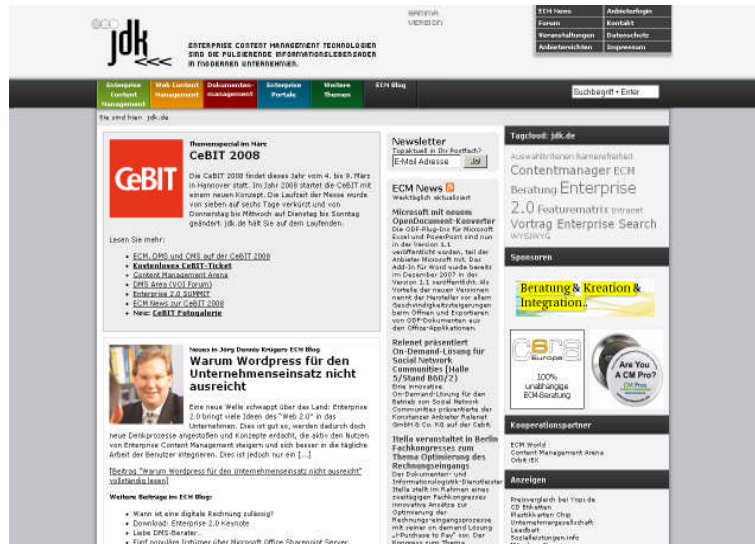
jdk

ENTERPRISE CONTENT MANAGEMENT TECHNOLOGIEN SIND DIE PULSIERENDE INFORMATIONSLEBENSADER IN MODERNEN UNTERNEHMEN.

gamma version

ECM News | Anbieterlogin
Forum | Kontakt
Veranstaltungen | Datenschutz
Anbieterseiten | Impressum

Enterprise Content Management | Web Content Management | Dokumenten-management | Enterprise Portale | Weitere Themen | ECM Blog

Suchbegriff + Enter

Sie sind hier: jdk.de

Themenspecial im März
CeBIT 2008

CeBIT

Die CeBIT 2008 findet dieses Jahr vom 4. bis 9. März in Hannover statt. Im Jahr 2008 startet die CeBIT mit einem neuen Konzept. Die Laufzeit der Messe wurde von sieben auf sechs Tage verkürzt und vom Donnerstag bis Mittwoch auf Dienstag bis Sonntag geändert. jdk.de hält Sie auf dem Laufenden.

Lesen Sie mehr:
- ECM, DMS und CMS auf der CeBIT 2008
- Kostenloses CeBIT-Ticket
- Content Management Arena
- DMS Area (VOI Forum)
- Enterprise 2.0 SUMMIT
- ECM News zur CeBIT 2008
- Neu: CeBIT Fotogalerie

News in Jörg Dennis Krügers ECM Blog
Warum Wordpress für den Unternehmenseinsatz nicht ausreicht

Eine neue Welle schwappt über das Land: Enterprise 2.0 bringt viele Ideen des "Web 2.0" in den Unternehmen. Dies ist gut so, werden dadurch doch neue Denkprozesse angestoßen und Konzepte erdacht, die aktiv den Nutzen von Enterprise Content Management steigern und sich besser in die tägliche Arbeit der Benutzer integrieren. Dies ist jedoch nur ein [...]

[Beitrag "Warum Wordpress für den Unternehmenseinsatz nicht ausreicht" vollständig lesen]

Weitere Beiträge im ECM Blog:
- Wann ist eine digitale Rechnung zulässig?
- Download: Enterprise 2.0 Keynote
- Liebe DMS-Berater...
- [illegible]

Newsletter
Topaktuell in Ihr Postfach?
E-Mail Adresse | Ja!

ECM News
Werktäglich aktualisiert

Microsoft mit neuem OpenDocument-Konverter
Die ODF-Plug-Ins für Microsoft Excel und PowerPoint sind nun in der Version 1.1 veröffentlicht worden, teil der Anbieter Microsoft mit. Das Add-In für Word wurde bereits im Dezember 2007 in der Version 1.1 veröffentlicht. Als Vorteile der neuen Versionen nennt der Hersteller vor allem Geschwindigkeitssteigerungen beim Öffnen und Exportieren von ODF-Dokumenten aus den Office-Applikationen.

Relenet präsentiert On-Demand-Lösung für Social Network Communities (Halle 5/Stand B60/2)
Eine innovative On-Demand-Lösung für den Betrieb von Social Network Communities präsentierte der Konstanzer Anbieter Relenet GmbH & Co. KG auf der CeBIT.

Itella veranstaltet in Berlin Fachkongresses zum Thema Optimierung des Rechnungseingangs
Der Dokumenten- und Informationslogistik-Dienstleister Itella stellt im Rahmen eines zweitägigen Fachkongresses innovative Ansätze zur Optimierung der Rechnungseingangsprozesse mit seinem on demand Lösung „i-Purchase to Pay" vor. Der Kongress zum Thema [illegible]

Tagcloud: jdk.de
Auswahlkriterien Barrierefreiheit Contentmanager ECM Beratung Enterprise 2.0 Featurematrix Intranet Vortrag Enterprise Search WYSIWYG

Sponsoren

Beratung & Kreation & Integration.

cera Europe
100% unabhängige ECM-Beratung

Are You A CM Pro?

Kooperationspartner
ECM World
Content Management Arena
OrbiTEK

Anzeigen
Preisvergleich bei Yopi.de
CD Etiketten
Plastikkarten Chip
Unternehmergesellschaft
Leadbolt
Sozialleistungen.info
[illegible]